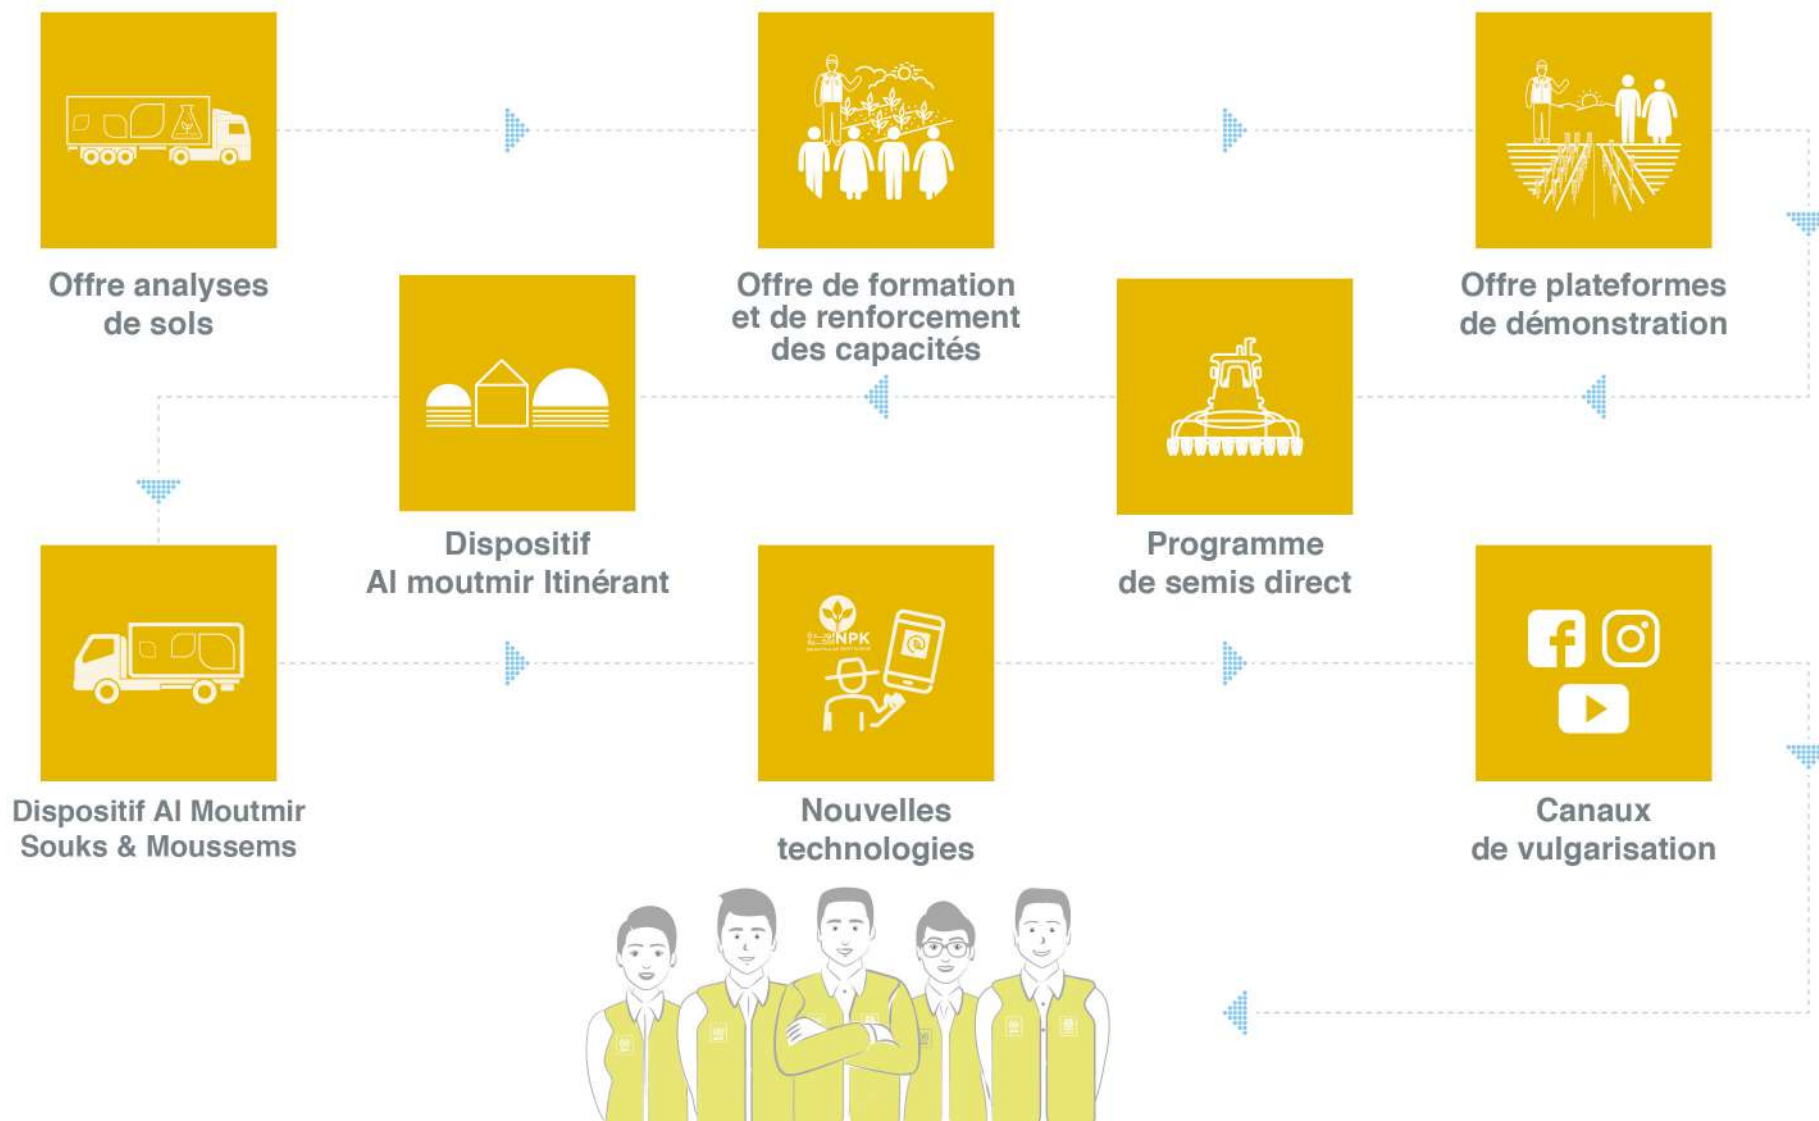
Offre analyses de sols

Offre de formation et de renforcement des capacités

Offre plateformes de démonstration

Dispositif Al moutmir Itinérant

Programme de semis direct

NPK

Dispositif Al Moutmir Souks & Moussems

Nouvelles technologies

Canaux de vulgarisation